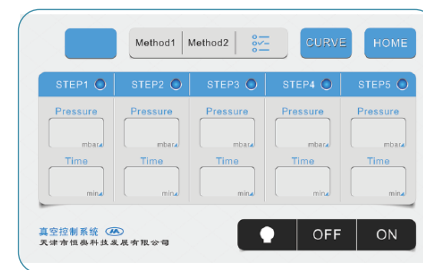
Method1 Method2

CURVE

HOME

| STEP1 | STEP2 | STEP3 | STEP4 | STEP5 |
|---|---|---|---|---|
| Pressure | Pressure | Pressure | Pressure | Pressure |
| mbar | mbar | mbar | mbar | mbar |
| Time | Time | Time | Time | Time |
| min | min | min | min | min |

真空控制系统

天津市恒奥科技发展有限公司

OFF

ON